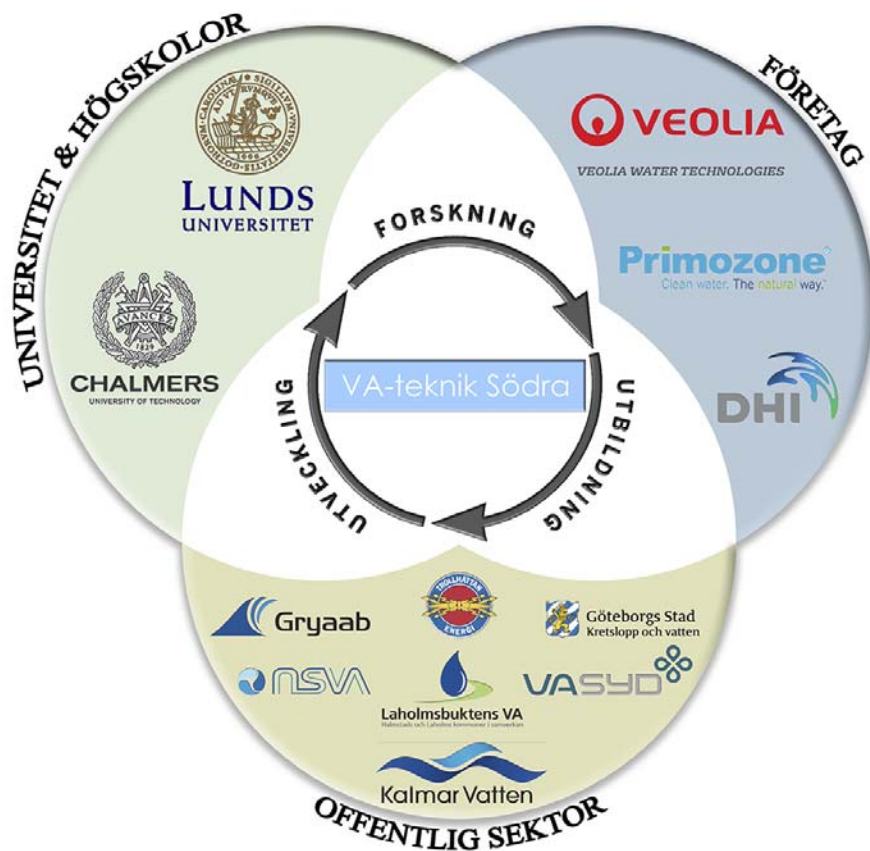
UNIVERSITET & HÖGSKOLOR

FÖRETAG

LUNDS UNIVERSITET

CHALMERS
UNIVERSITY OF TECHNOLOGY

VEOLIA
VEOLIA WATER TECHNOLOGIES

Primozone
Clean water. The natural way.

DHI

FORSKNING

UTBILDNING

UTVECKLING

VA-teknik Södra

Gryaab

TROLLHÄTTAN ENERGI

Göteborgs Stad
Kretslopp och vatten

NSVA

VASYD

Laholmsbuktens VA
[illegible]

Kalmar Vatten

OFFENTLIG SEKTOR